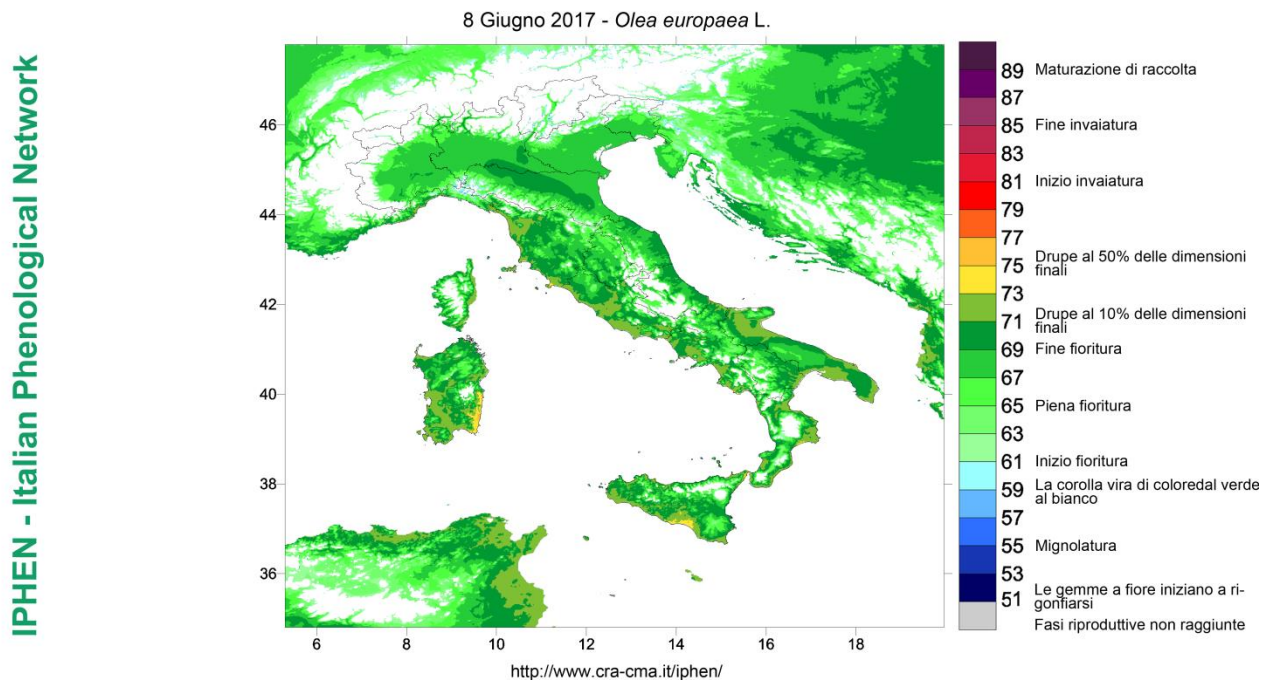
IPHEN - Italian Phenological Network

8 Giugno 2017 - *Olea europaea* L.

46
44
42
40
38
36

6
8
10
12
14
16
18

89 Maturazione di raccolta
87
85 Fine invaiatura
83
81 Inizio invaiatura
79
77
75 Drupe al 50% delle dimensioni finali
73
71 Drupe al 10% delle dimensioni finali
69 Fine fioritura
67
65 Piena fioritura
63
61 Inizio fioritura
59 La corolla vira di coloredal verde al bianco
57
55 Mignolatura
53
51 Le gemme a fiore iniziano a rigonfiarsi
Fasi riproduttive non raggiunte

http://www.cra-cma.it/iphen/